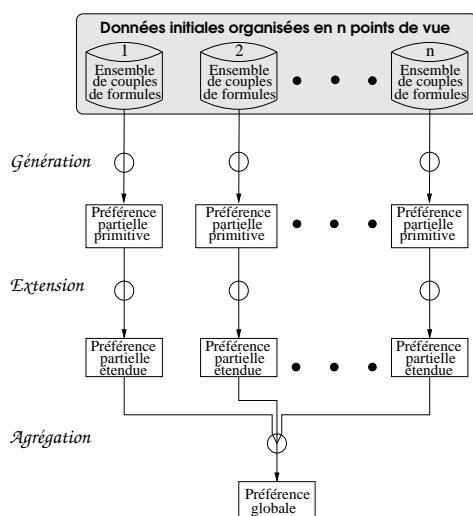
Données initiales organisées en n points de vue

1
Ensemble de couples de formules

2
Ensemble de couples de formules

n
Ensemble de couples de formules

Génération

Préférence partielle primitive

Préférence partielle primitive

Préférence partielle primitive

Extension

Préférence partielle étendue

Préférence partielle étendue

Préférence partielle étendue

Agrégation

Préférence globale